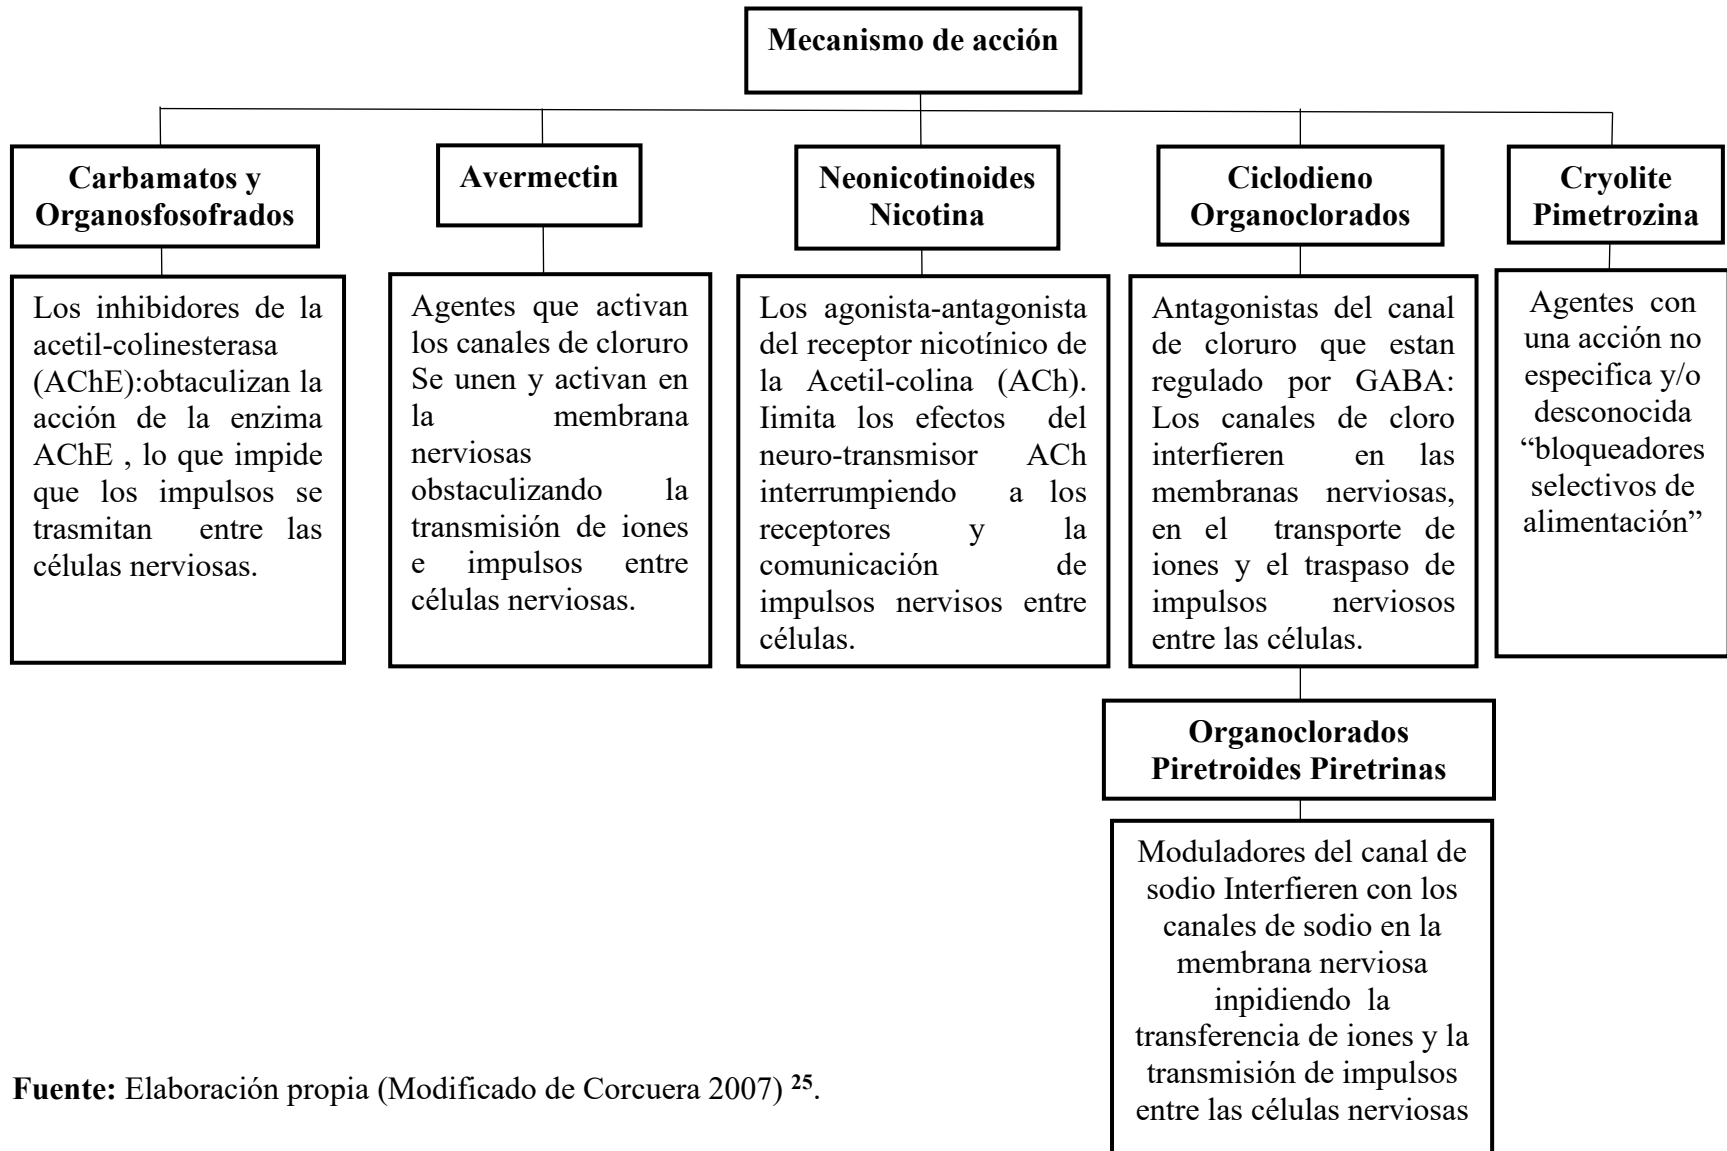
Mecanismo de acción

Carbamatos y Organosfosofrados

Los inhibidores de la acetil-colinesterasa (AChE):obtaculizan la acción de la enzima AChE , lo que impide que los impulsos se trasmitan entre las células nerviosas.

Avermectin

Agentes que activan los canales de cloruro Se unen y activan en la membrana nerviosas obstaculizando la transmisión de iones e impulsos entre células nerviosas.

Neonicotinoides Nicotina

Los agonista-antagonista del receptor nicotínico de la Acetil-colina (ACh). Iimita los efectos del neuro-transmisor ACh interrumpiendo a los receptores y la comunicación de impulsos nervisos entre células.

Ciclodieno Organoclorados

Antagonistas del canal de cloruro que estan regulado por GABA: Los canales de cloro interfieren en las membranas nerviosas, en el transporte de iones y el traspaso de impulsos nerviosos entre las células.

Organoclorados Piretroides Piretrinas

Moduladores del canal de sodio Interfieren con los canales de sodio en la membrana nerviosa inpidiendo la transferencia de iones y la transmisión de impulsos entre las células nerviosas

Cryolite Pimetrozina

Agentes con una acción no especifica y/o desconocida “bloqueadores selectivos de alimentación”

Fuente: Elaboración propia (Modificado de Corcuera 2007) $^{25}$.